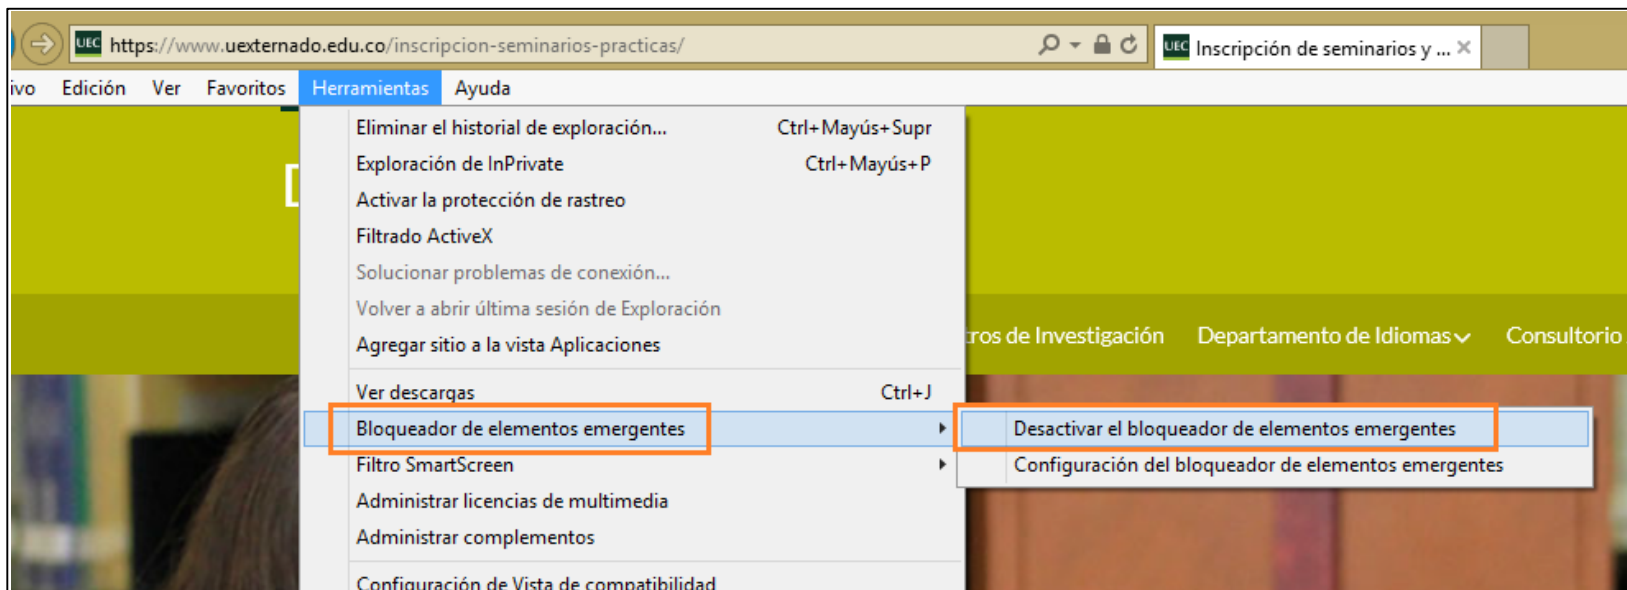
https://www.uexternado.edu.co/inscripcion-seminarios-practicas/

Inscripción de seminarios y ... ×

ivo Edición Ver Favoritos Herramientas Ayuda

Eliminar el historial de exploración... Ctrl+Mayús+Supr
Exploración de InPrivate Ctrl+Mayús+P
Activar la protección de rastreo
Filtrado ActiveX
Solucionar problemas de conexión...
Volver a abrir última sesión de Exploración
Agregar sitio a la vista Aplicaciones
Ver descargas Ctrl+J
Bloqueador de elementos emergentes
Filtro SmartScreen
Administrar licencias de multimedia
Administrar complementos
Configuración de Vista de compatibilidad

Desactivar el bloqueador de elementos emergentes
Configuración del bloqueador de elementos emergentes

ros de Investigación Departamento de Idiomas Consultorio